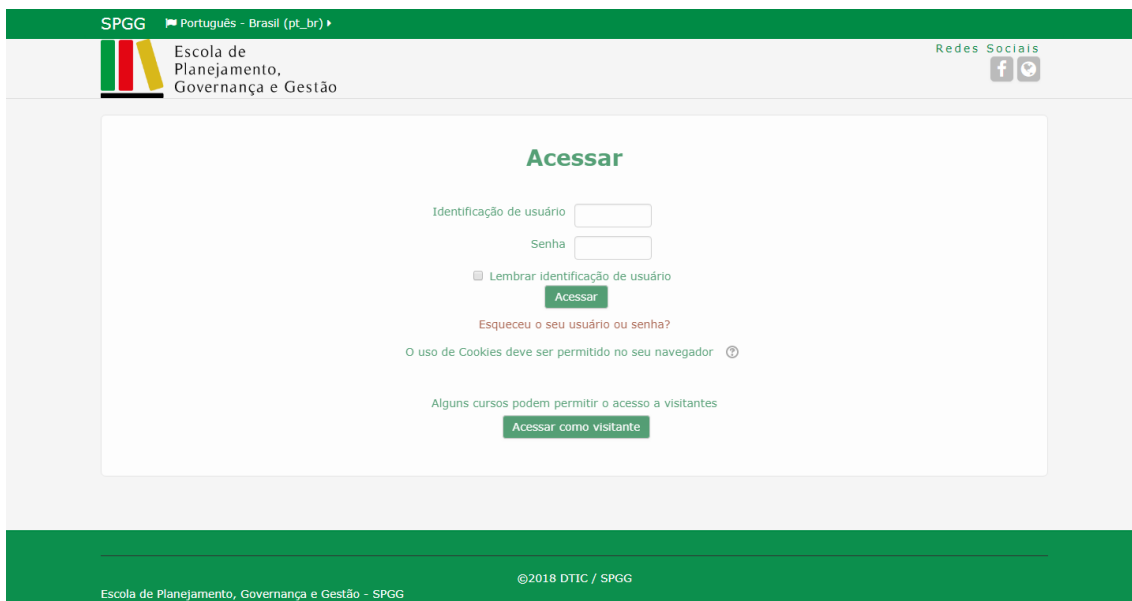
SPGG Português - Brasil (pt_br)

Escola de Planejamento, Governança e Gestão

Redes Sociais

Acessar

Identificação de usuário

Senha

Lembrar identificação de usuário

Acessar

Esqueceu o seu usuário ou senha?

O uso de Cookies deve ser permitido no seu navegador

Alguns cursos podem permitir o acesso a visitantes

Acessar como visitante

©2018 DTIC / SPGG

Escola de Planejamento, Governança e Gestão - SPGG